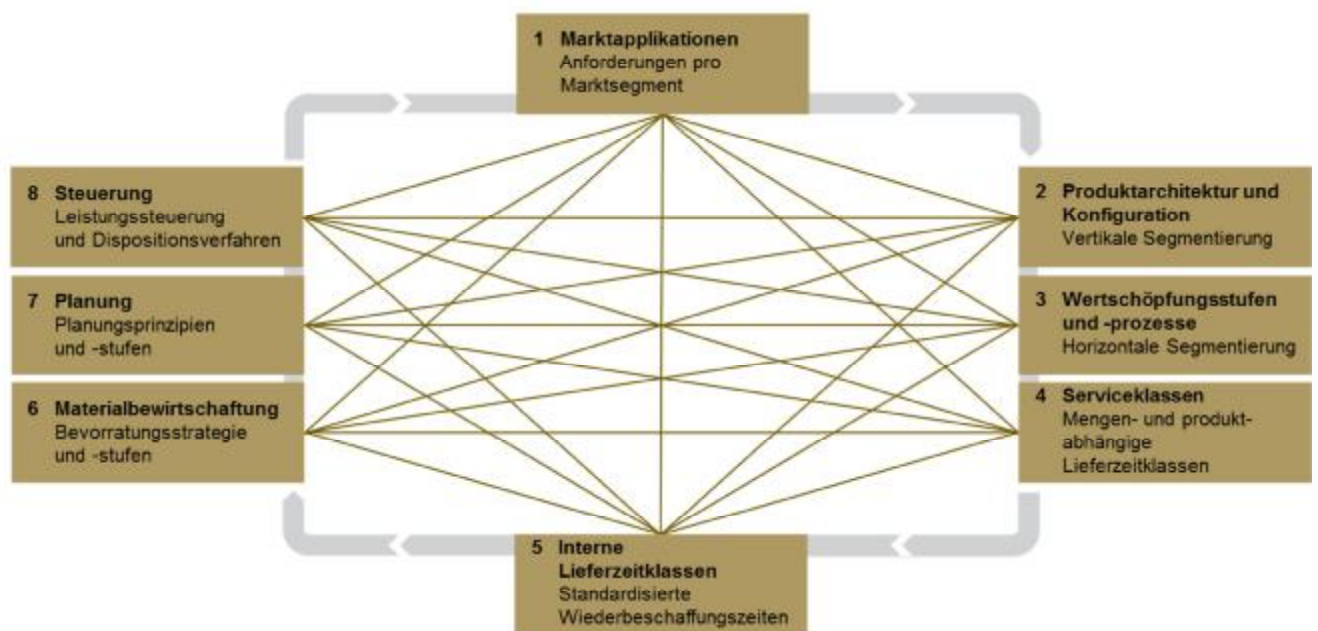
1 Marktapplikationen
Anforderungen pro Marktsegment

8 Steuerung
Leistungssteuerung und Dispositionsverfahren

2 Produktarchitektur und Konfiguration
Vertikale Segmentierung

7 Planung
Planungsprinzipien und -stufen

3 Wertschöpfungsstufen und -prozesse
Horizontale Segmentierung

6 Materialbewirtschaftung
Bevorratungsstrategie und -stufen

4 Serviceklassen
Mengen- und produktabhängige Lieferzeitklassen

5 Interne Lieferzeitklassen
Standardisierte Wiederbeschaffungszeiten